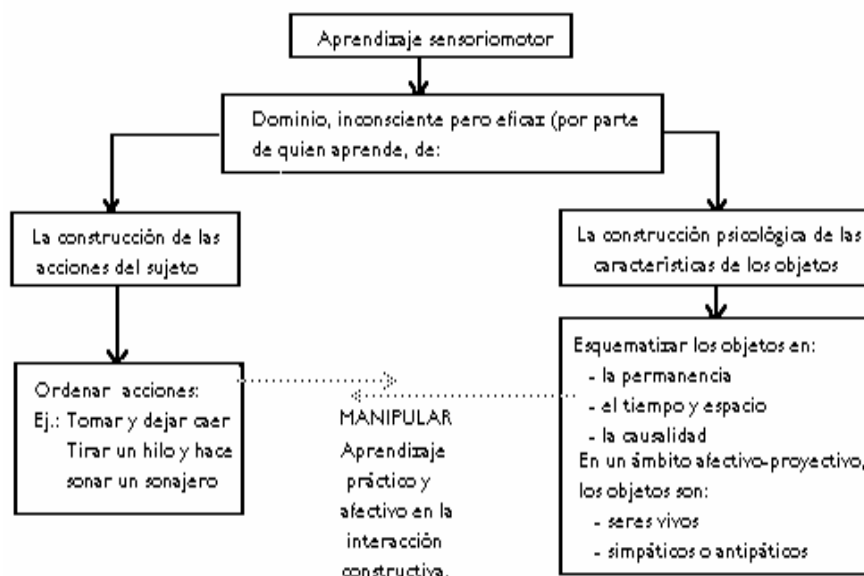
Aprendizaje sensoriomotor

Dominio, inconsciente pero eficaz (por parte de quien aprende, de:

La construcción de las acciones del sujeto

La construcción psicológica de las características de los objetos

Ordenar acciones:
Ej.: Tomar y dejar caer
Tirar un hilo y hace sonar un sonajero

MANIPULAR
Aprendizaje práctico y afectivo en la interacción constructiva.

Esquematizar los objetos en:
- la permanencia
- el tiempo y espacio
- la causalidad
En un ámbito afectivo-proyectivo, los objetos son:
- seres vivos
- simpáticos o antipáticos